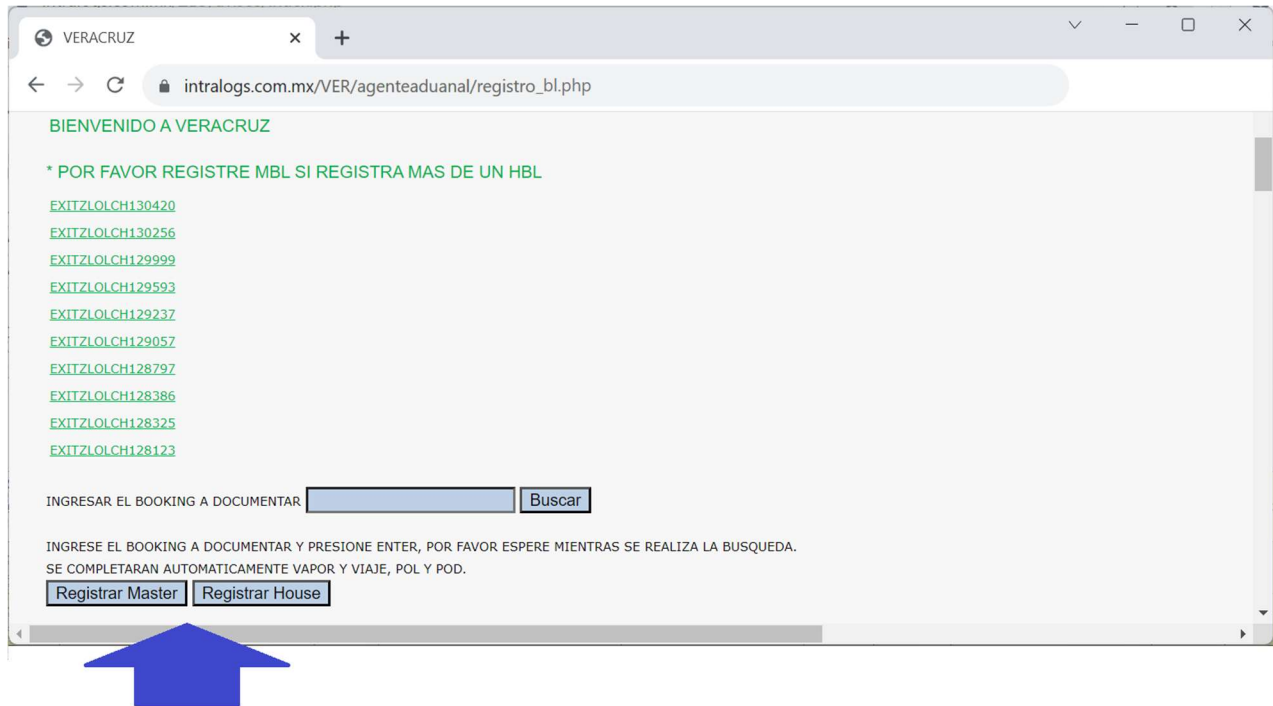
VERACRUZ

intralogs.com.mx/VER/agenteaduanal/registro_bl.php

BIENVENIDO A VERACRUZ

* POR FAVOR REGISTRE MBL SI REGISTRA MAS DE UN HBL

EXITZLOLCH130420
EXITZLOLCH130256
EXITZLOLCH129999
EXITZLOLCH129593
EXITZLOLCH129237
EXITZLOLCH129057
EXITZLOLCH128797
EXITZLOLCH128386
EXITZLOLCH128325
EXITZLOLCH128123

INGRESAR EL BOOKING A DOCUMENTAR Buscar

INGRESE EL BOOKING A DOCUMENTAR Y PRESIONE ENTER, POR FAVOR ESPERE MIENTRAS SE REALIZA LA BUSQUEDA.
SE COMPLETARAN AUTOMATICAMENTE VAPOR Y VIAJE, POL Y POD.

Registrar Master Registrar House